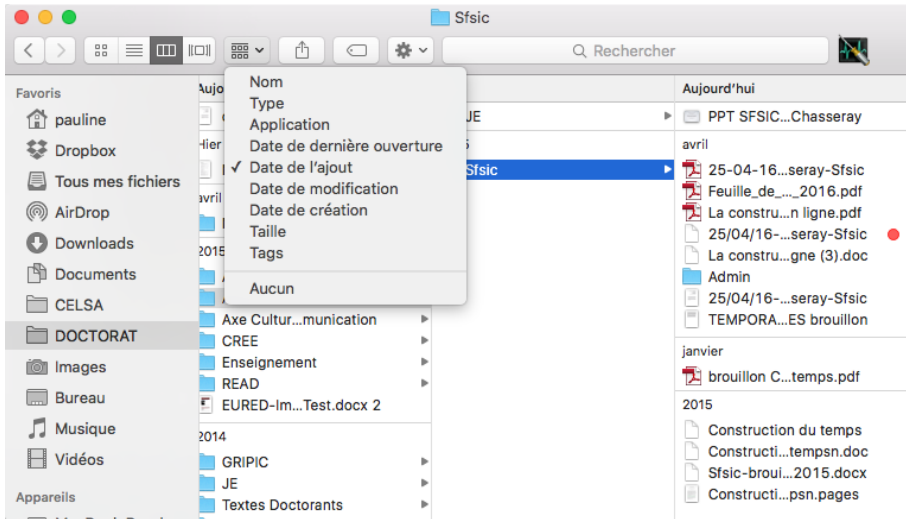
Sfsic

Rechercher

Favoris
pauline
Dropbox
Tous mes fichiers
AirDrop
Downloads
Documents
CELSA
DOCTORAT
Images
Bureau
Musique
Vidéos
Appareils

Aujou
Hier
avril
2015
Axe Cultur…munication
CREE
Enseignement
READ
EURED-Im…Test.docx 2
2014
GRIPIC
JE
Textes Doctorants

Nom
Type
Application
Date de dernière ouverture
✓ Date de l'ajout
Date de modification
Date de création
Taille
Tags
Aucun

JE
Sfsic

Aujourd'hui
PPT SFSIC…Chasseray
avril
25-04-16…seray-Sfsic
Feuille_de_…_2016.pdf
La constru…n ligne.pdf
25/04/16-…seray-Sfsic
La constru…gne (3).doc
Admin
25/04/16-…seray-Sfsic
TEMPORA…ES brouillon
janvier
brouillon C…temps.pdf
2015
Construction du temps
Constructi…tempsn.doc
Sfsic-broui…2015.docx
Constructi…psn.pages